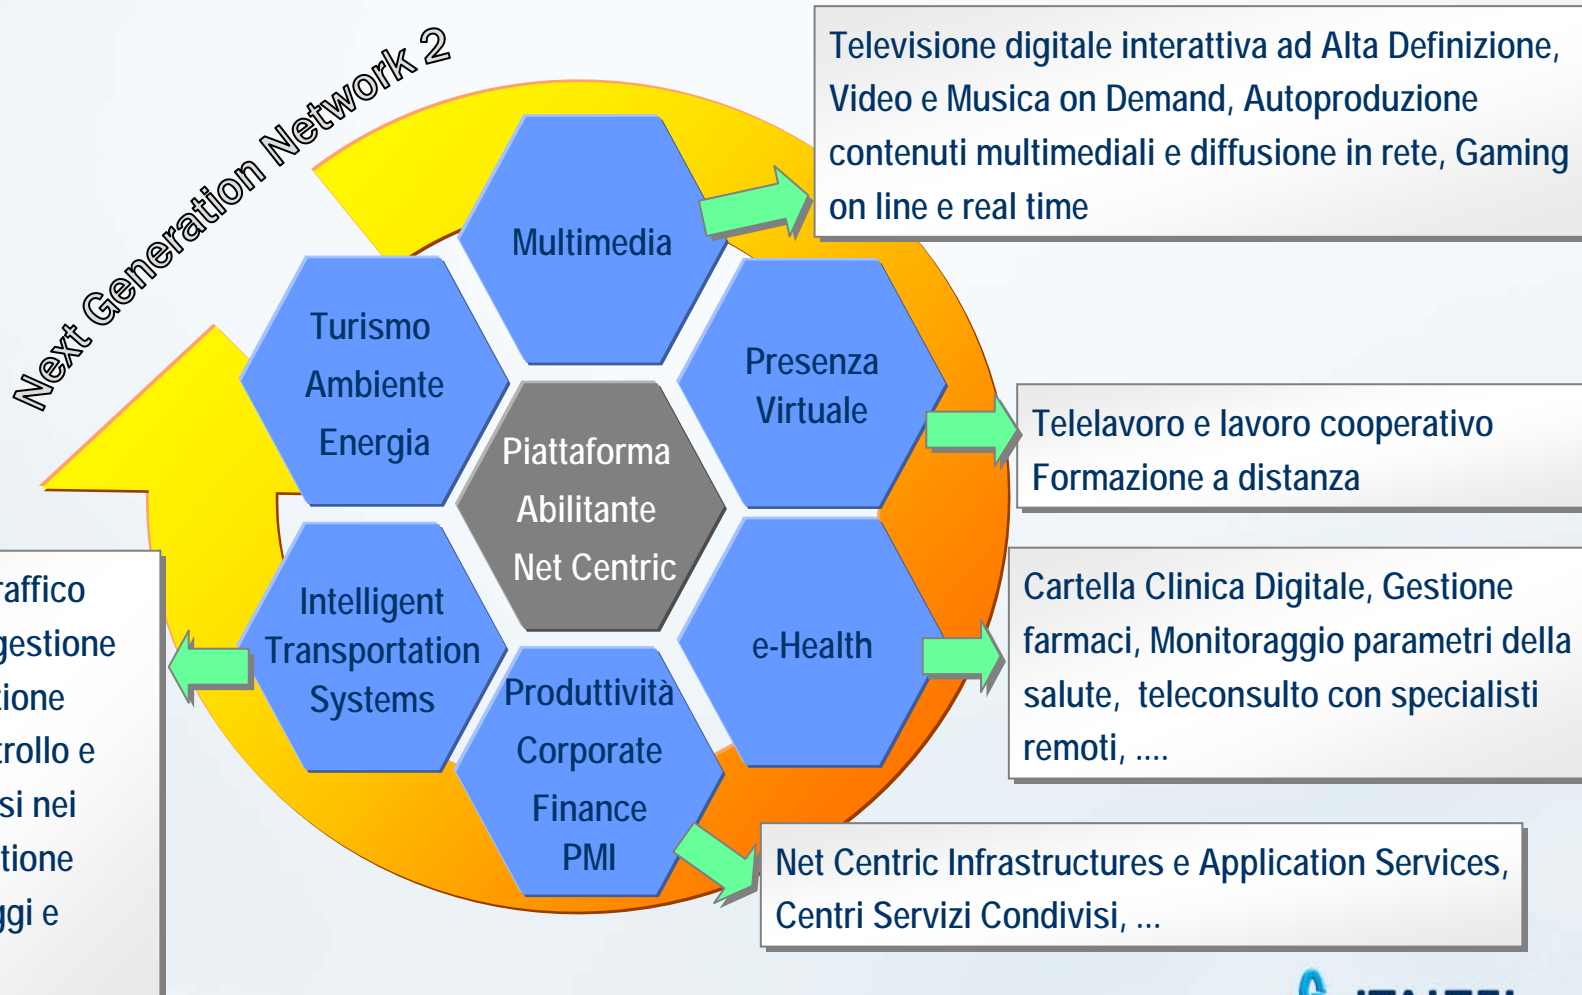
Next Generation Network 2

Multimedia

Turismo
Ambiente
Energia

Presenza
Virtuale

Piattaforma
Abilitante
Net Centric

Intelligent
Transportation
Systems

e-Health

Produttività
Corporate
Finance
PMI

Televisione digitale interattiva ad Alta Definizione, Video e Musica on Demand, Autoproduzione contenuti multimediali e diffusione in rete, Gaming on line e real time

Telelavoro e lavoro cooperativo
Formazione a distanza

Cartella Clinica Digitale, Gestione farmaci, Monitoraggio parametri della salute, teleconsulto con specialisti remoti, ....

Net Centric Infrastructures e Application Services, Centri Servizi Condivisi, ...

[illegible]raffico
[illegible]gestione
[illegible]ione
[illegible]rollo e
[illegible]si nei
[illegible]tione
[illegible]ggi e

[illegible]